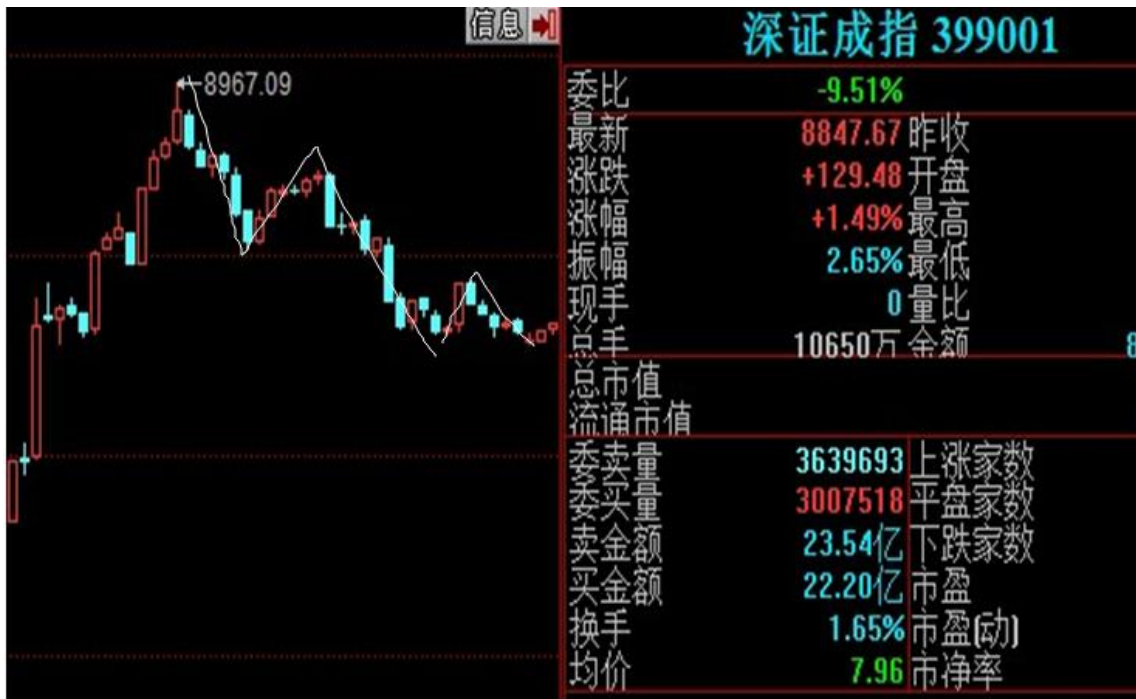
信息

8967.09

深证成指 399001

| 委比 | -9.51% | |
|---|---|---|
| 最新 | 8847.67 | 昨收 |
| 涨跌 | +129.48 | 开盘 |
| 涨幅 | +1.49% | 最高 |
| 振幅 | 2.65% | 最低 |
| 现手 | 0 | 量比 |
| 总手 | 10650万 | 金额 |
| 总市值 | | |
| 流通市值 | | |
| 委卖量 | 3639693 | 上涨家数 |
| 委买量 | 3007518 | 平盘家数 |
| 卖金额 | 23.54亿 | 下跌家数 |
| 买金额 | 22.20亿 | 市盈 |
| 换手 | 1.65% | 市盈(动) |
| 均价 | 7.96 | 市净率 |

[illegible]